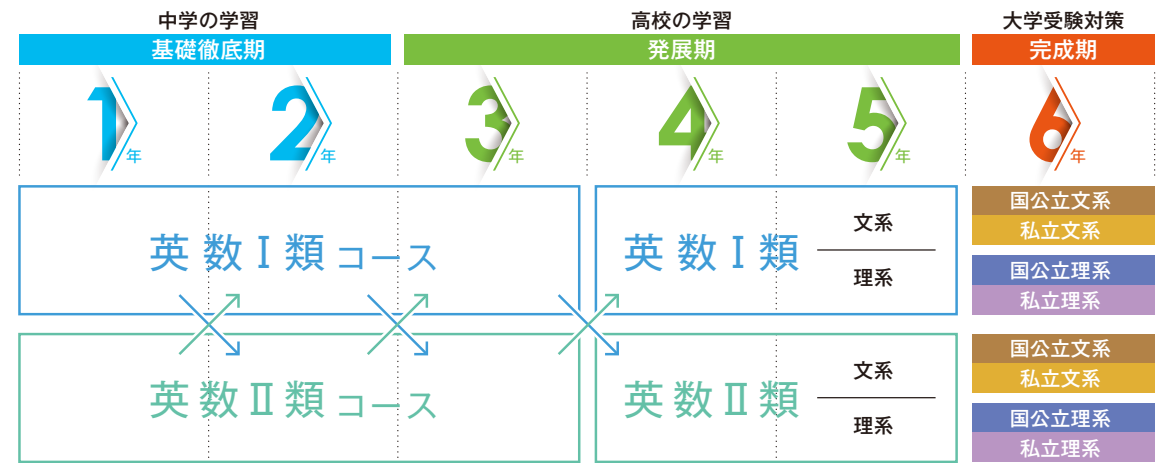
中学の学習
基礎徹底期

高校の学習
発展期

大学受験対策
完成期

1年 2年 3年 4年 5年 6年

英数Ⅰ類コース

英数Ⅰ類
文系
理系

国公立文系
私立文系
国公立理系
私立理系

英数Ⅱ類コース

英数Ⅱ類
文系
理系

国公立文系
私立文系
国公立理系
私立理系